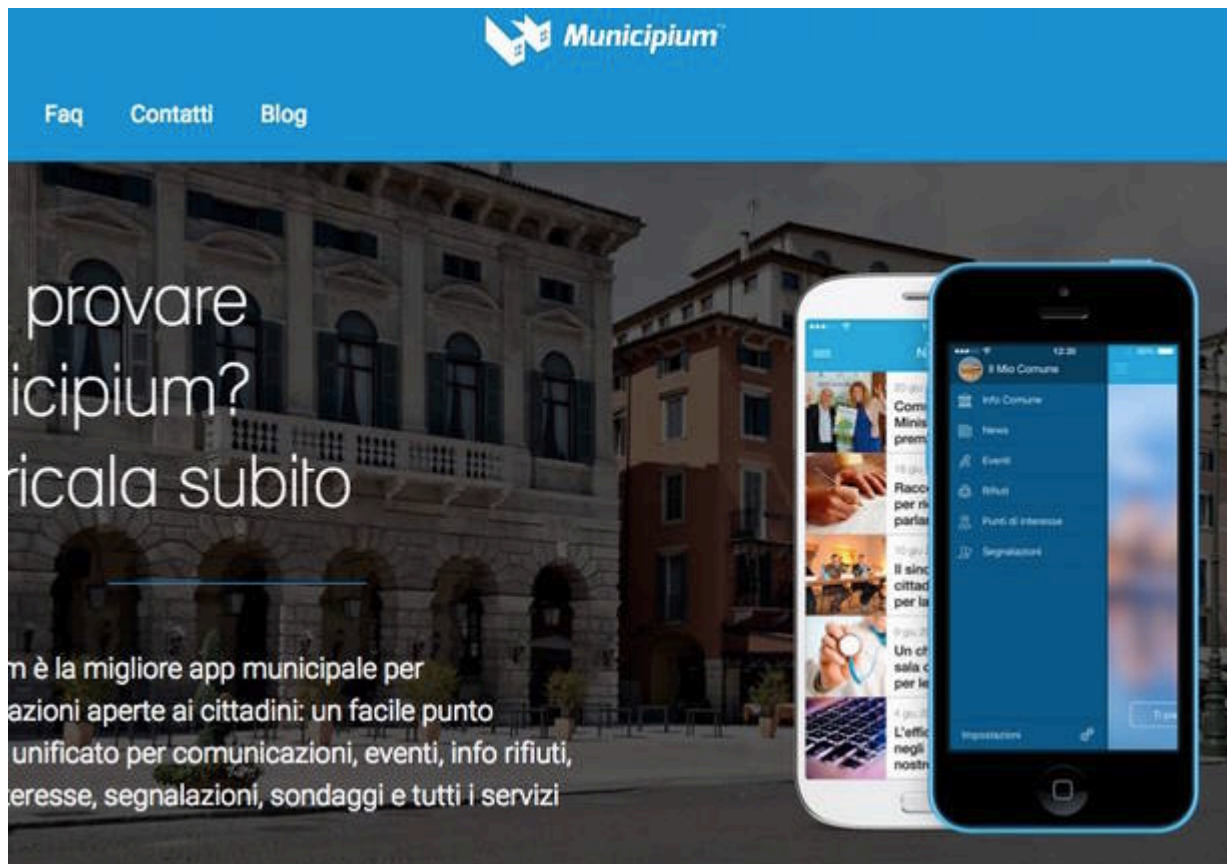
Municipium™

Faq Contatti Blog

provare
icipium?
ricala subito

m è la migliore app municipale per
azioni aperte ai cittadini: un facile punto
unificato per comunicazioni, eventi, info rifiuti,
teresse, segnalazioni, sondaggi e tutti i servizi

N
Com
Minis
prem
Racc
per ri
parla
Il sinc
cittad
per la
Un ch
sala c
per le
L'effi
negli
nostr

12:30
Il Mio Comune
Info Comune
News
Eventi
Rifiuti
Punti di interesse
Segnalazioni
Impostazioni